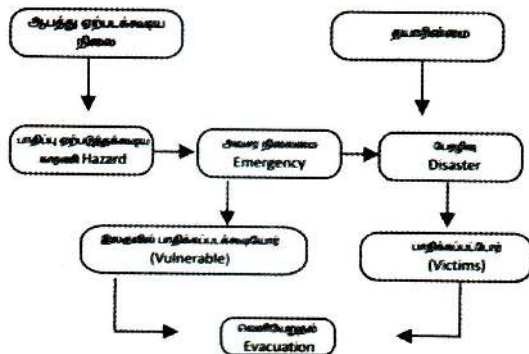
ஆபத்து ஏற்படக்கூடிய நிலை

தயாரின்மை

பாதிப்பு ஏற்படுத்தக்கூடிய காரணி Hazard

அவசர நிலைமை Emergency

பேரழிவு Disaster

இலகுவில் பாதிக்கப்படக்கூடியோர் (Vulnerable)

பாதிக்கப்பட்டோர் (Victims)

வெளியேறுதல் Evacuation